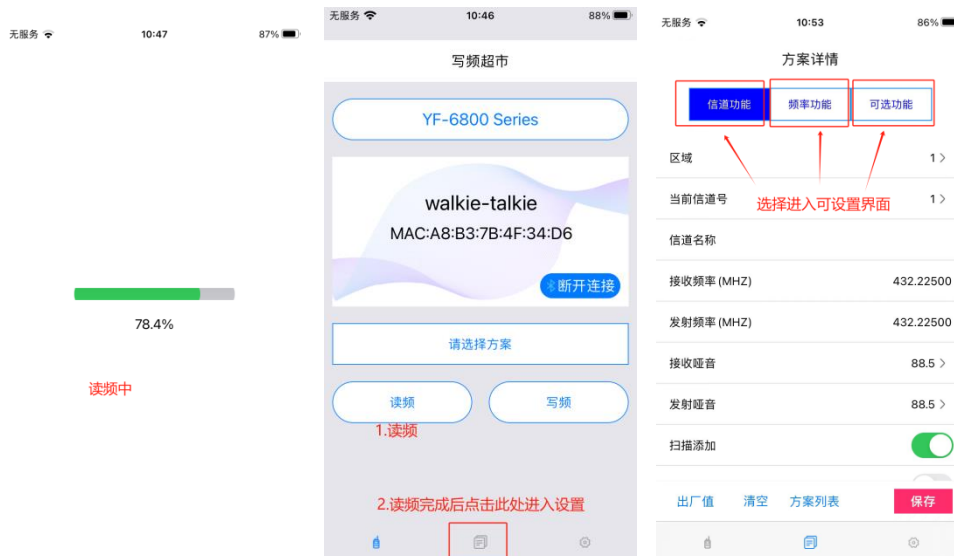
无服务 10:47 87%

78.4%

读频中

无服务 10:46 88%

写频超市

YF-6800 Series

walkie-talkie

MAC:A8:B3:7B:4F:34:D6

断开连接

请选择方案

读频

写频

1.读频

2.读频完成后点击此处进入设置

无服务 10:53 86%

方案详情

信道功能

频率功能

可选功能

区域 1

当前信道号 1

选择进入可设置界面

信道名称

接收频率 (MHZ) 432.22500

发射频率 (MHZ) 432.22500

接收哑音 88.5

发射哑音 88.5

扫描添加

出厂值 清空 方案列表 保存